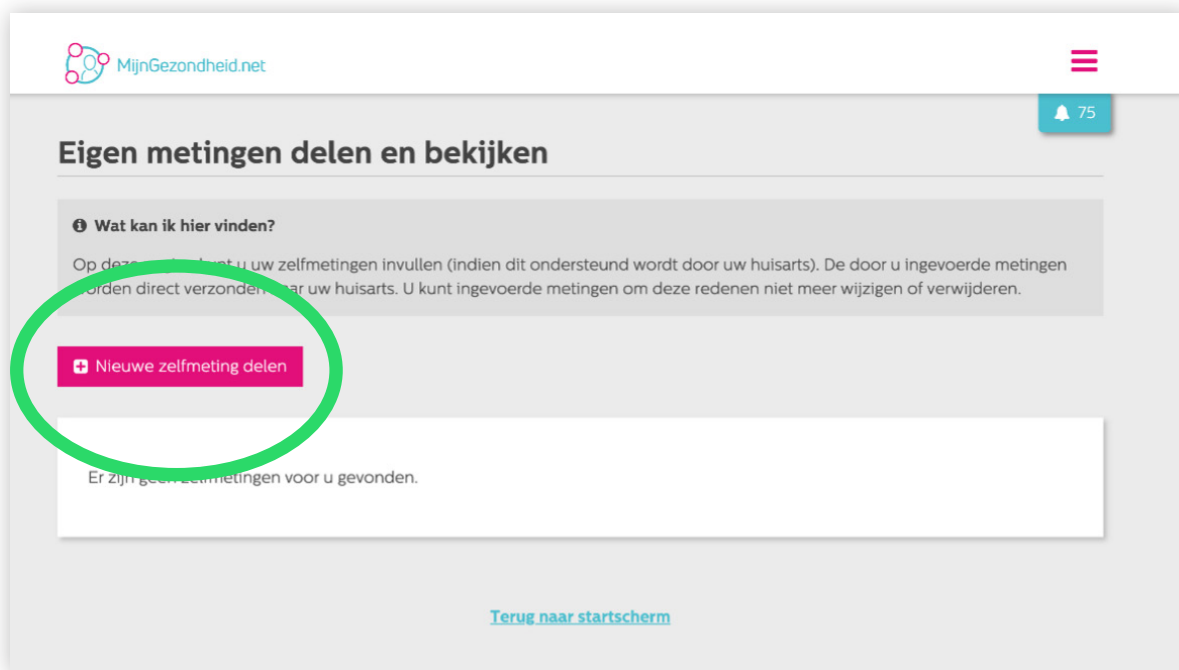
MijnGezondheid.net

75

Eigen metingen delen en bekijken

Wat kan ik hier vinden?

Op deze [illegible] kunt u uw zelfmetingen invullen (indien dit ondersteund wordt door uw huisarts). De door u ingevoerde metingen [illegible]orden direct verzonden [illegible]ar uw huisarts. U kunt ingevoerde metingen om deze redenen niet meer wijzigen of verwijderen.

Nieuwe zelfmeting delen

Er zijn geen zelfmetingen voor u gevonden.

Terug naar startscherm